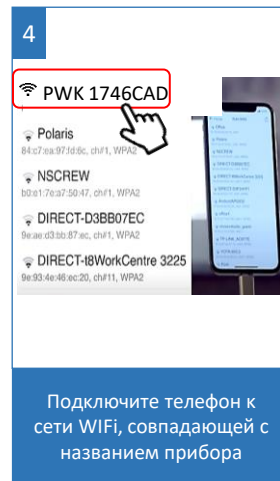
4

PWK 1746CAD

Polaris
84:c7:ea:97:fd:6c, ch#1, WPA2

NSCREW
b0:e1:7e:a7:50:47, ch#1, WPA2

DIRECT-D3BB07EC
9e:ae:d3:bb:87:ec, ch#1, WPA2

DIRECT-t8WorkCentre 3225
9e:93:4e:46:ec:20, ch#11, WPA2

Подключите телефон к сети WIFi, совпадающей с названием прибора